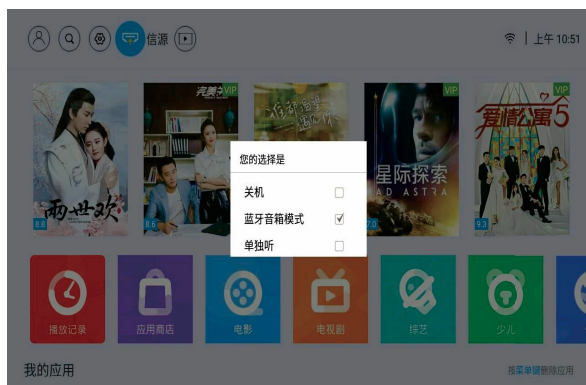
信源

上午 10:51

VIP

完美

VIP

VIP

星际探索

AD ASTRA

VIP

爱情公寓5

两世欢

8.6

7.0

9.3

您的选择是

关机

蓝牙音箱模式 ☑

单独听

播放记录

应用商店

电影

电视剧

综艺

少儿

我的应用

按菜单键删除应用